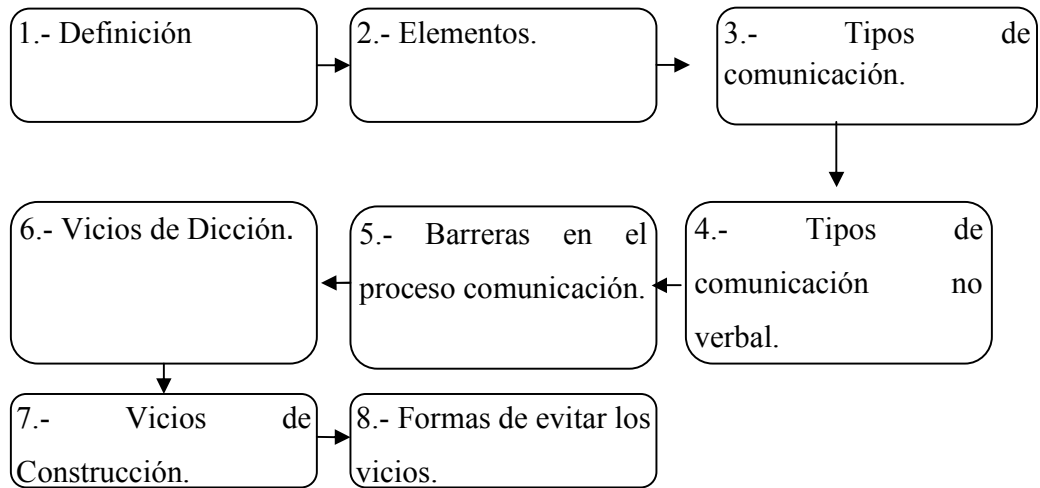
1.- Definición

2.- Elementos.

3.- Tipos de comunicación.

4.- Tipos de comunicación no verbal.

5.- Barreras en el proceso comunicación.

6.- Vicios de Dicción.

7.- Vicios de Construcción.

8.- Formas de evitar los vicios.